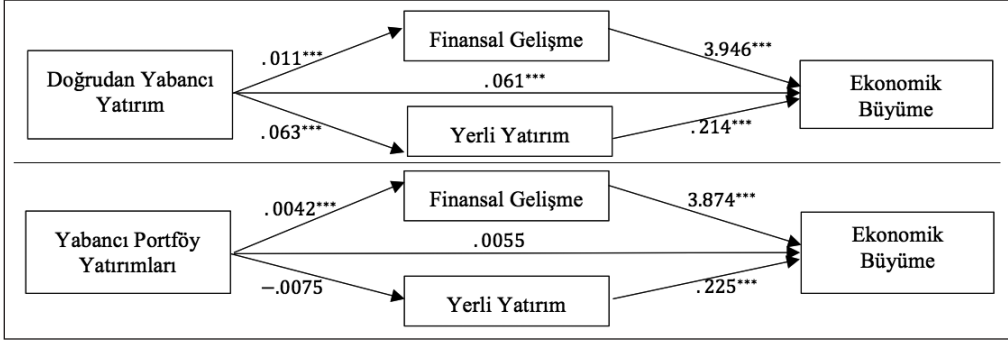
Doğrudan Yabancı Yatırım

.011***

Finansal Gelişme

3.946***

.061***

Ekonomik Büyüme

.063***

Yerli Yatırım

.214***

Yabancı Portföy Yatırımları

.0042***

Finansal Gelişme

3.874***

.0055

Ekonomik Büyüme

–.0075

Yerli Yatırım

.225***